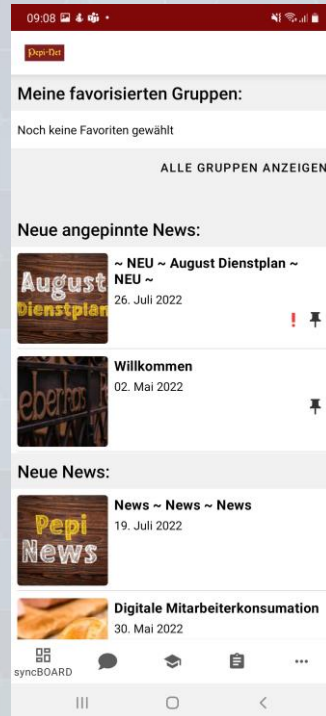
09:08

Pepi-Net

Meine favorisierten Gruppen:

Noch keine Favoriten gewählt

ALLE GRUPPEN ANZEIGEN

Neue angepinnte News:

August Dienstplan

~ NEU ~ August Dienstplan ~ NEU ~

26. Juli 2022

!

Willkommen

02. Mai 2022

Neue News:

Pepi News

News ~ News ~ News

19. Juli 2022

Digitale Mitarbeiterkonsumation

30. Mai 2022

syncBOARD

...